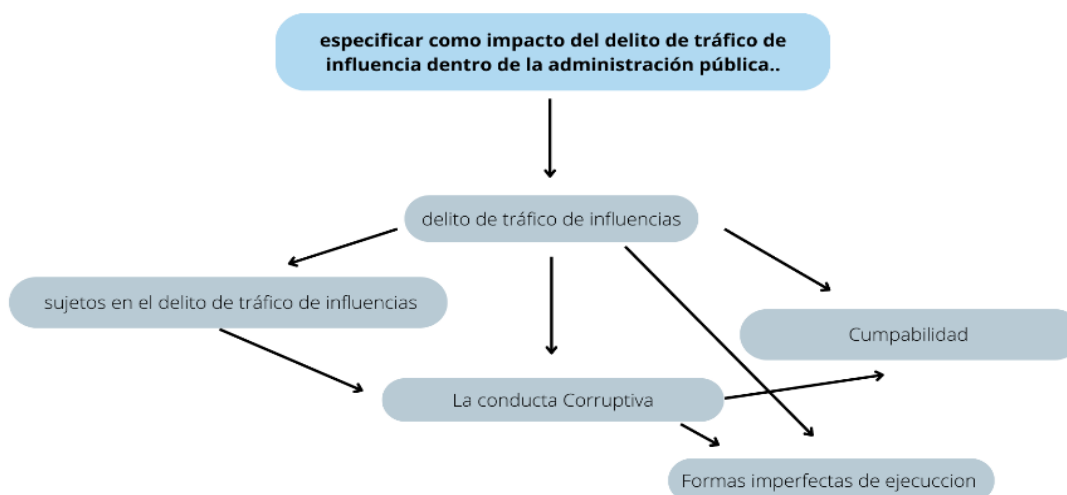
especificar como impacto del delito de tráfico de influencia dentro de la administración pública..

delito de tráfico de influencias

sujetos en el delito de tráfico de influencias

Cumpabilidad

La conducta Corruptiva

Formas imperfectas de ejecuccion